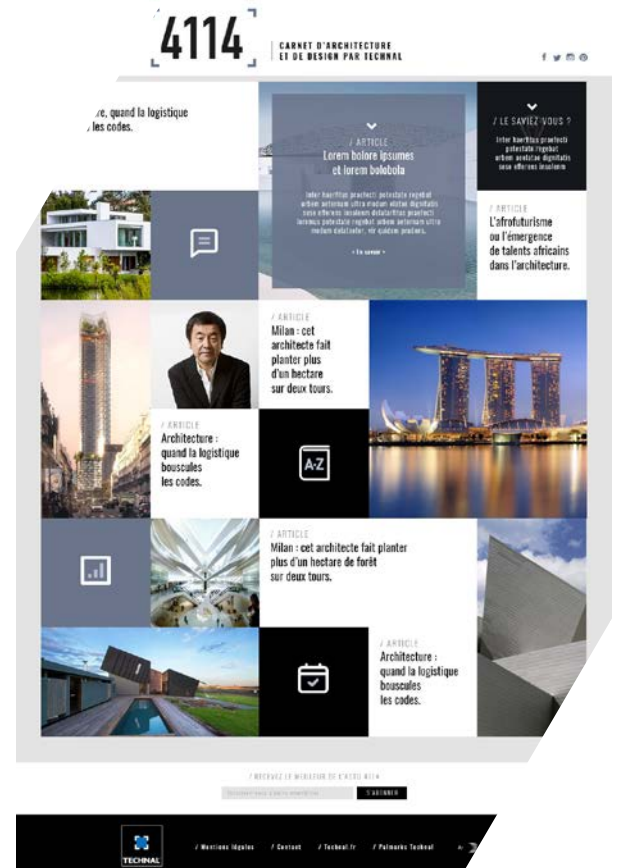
4114

CARNET D'ARCHITECTURE ET DE DESIGN PAR TECHNAL

…e, quand la logistique …les codes.

/ ARTICLE
Lorem bolore ipsumes et lorem bolobola

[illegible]

• En savoir •

/ LE SAVIEZ-VOUS ?

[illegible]

/ ARTICLE
L'afrofuturisme ou l'émergence de talents africains dans l'architecture.

/ ARTICLE
Milan : cet architecte fait planter plus d'un hectare sur deux tours.

/ ARTICLE
Architecture : quand la logistique bouscule les codes.

A-Z

/ ARTICLE
Milan : cet architecte fait planter plus d'un hectare de forêt sur deux tours.

/ ARTICLE
Architecture : quand la logistique bouscule les codes.

/ RECEVEZ LE MEILLEUR DE L'ACTU 4114

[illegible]

S'ABONNER

TECHNAL

/ Mentions légales / Contact / Technal.fr / Palmarès Technal